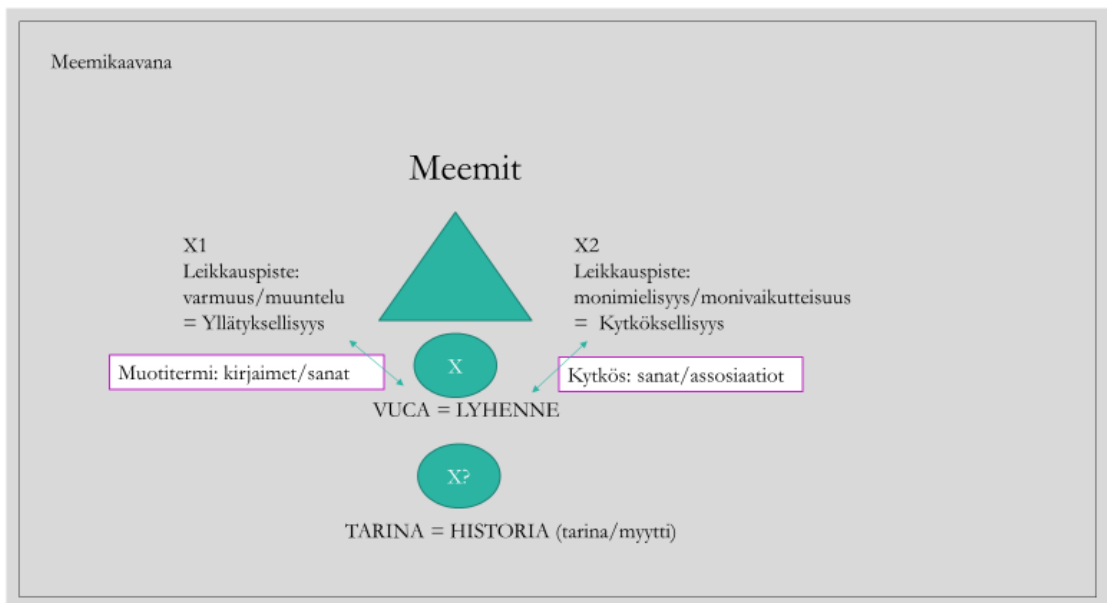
Meemikaavana

Meemit

X1
Leikkauspiste:
varmuus/muuntelu
= Yllätyksellisyys

X2
Leikkauspiste:
monimielisyys/monivaikutteisuus
= Kytköksellisyys

Muotitermi: kirjaimet/sanat

X

Kytkös: sanat/assosiaatiot

VUCA = LYHENNE

X?

TARINA = HISTORIA (tarina/myytti)